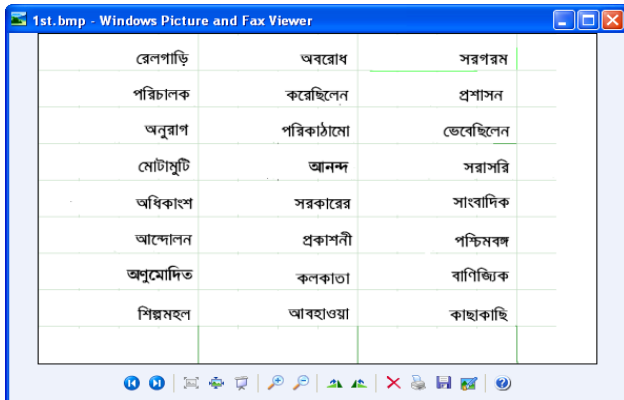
1st.bmp - Windows Picture and Fax Viewer

| রেলগাড়ি | অবরোধ | সরগরম |
|---|---|---|
| পরিচালক | করেছিলেন | প্রশাসন |
| অনুরাগ | পরিকাঠামো | ভেবেছিলেন |
| মোটামুটি | আনন্দ | সরাসরি |
| অধিকাংশ | সরকারের | সাংবাদিক |
| আন্দোলন | প্রকাশনী | পশ্চিমবঙ্গ |
| অণুমোদিত | কলকাতা | বাণিজ্যিক |
| শিল্পমহল | আবহাওয়া | কাছাকাছি |